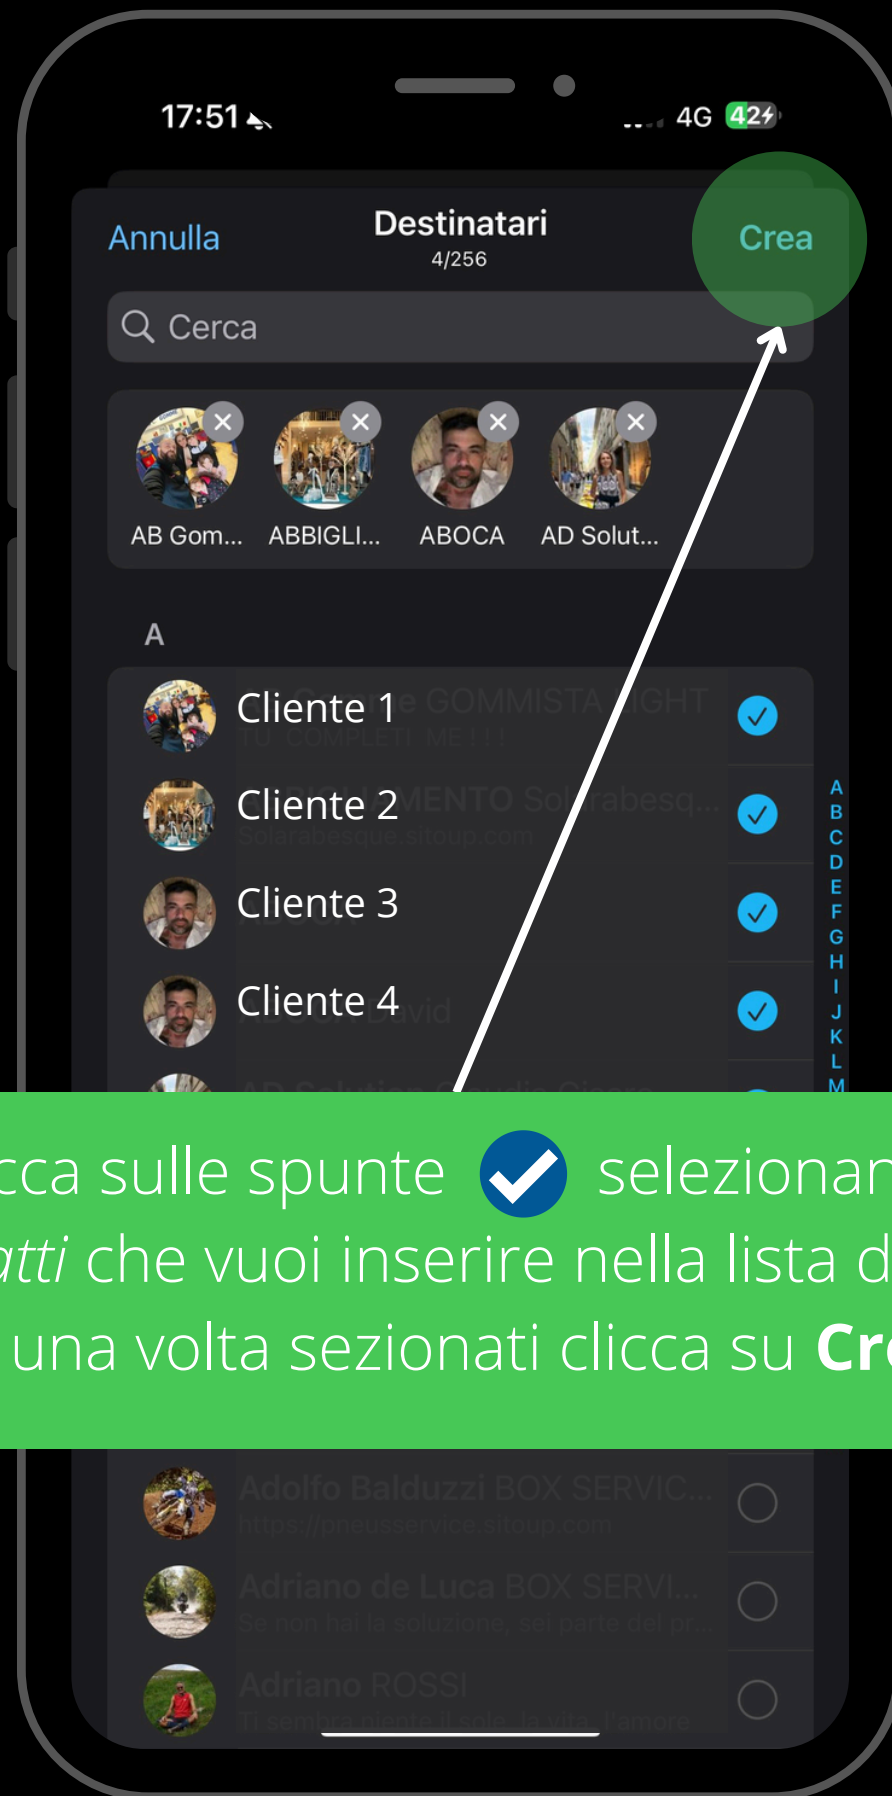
17:51

4G 42

Annulla

Destinatari
4/256

Crea

Cerca

AB Gom...
ABBIGLI...
ABOCA
AD Solut...

A

Cliente 1
Cliente 2
Cliente 3
Cliente 4

A
B
C
D
E
F
G
H
I
J
K
L
M

cca sulle spunte selezionar
atti che vuoi inserire nella lista d
una volta sezionati clicca su **Cr**

Adolfo Balduzzi BOX SERVIC...
https://pneusservice.sitoup.com

Adriano de Luca BOX SERVI...
Se non hai la soluzione, sei parte del pr...

Adriano ROSSI
Ti sembra niente il sole, la vita, l'amore